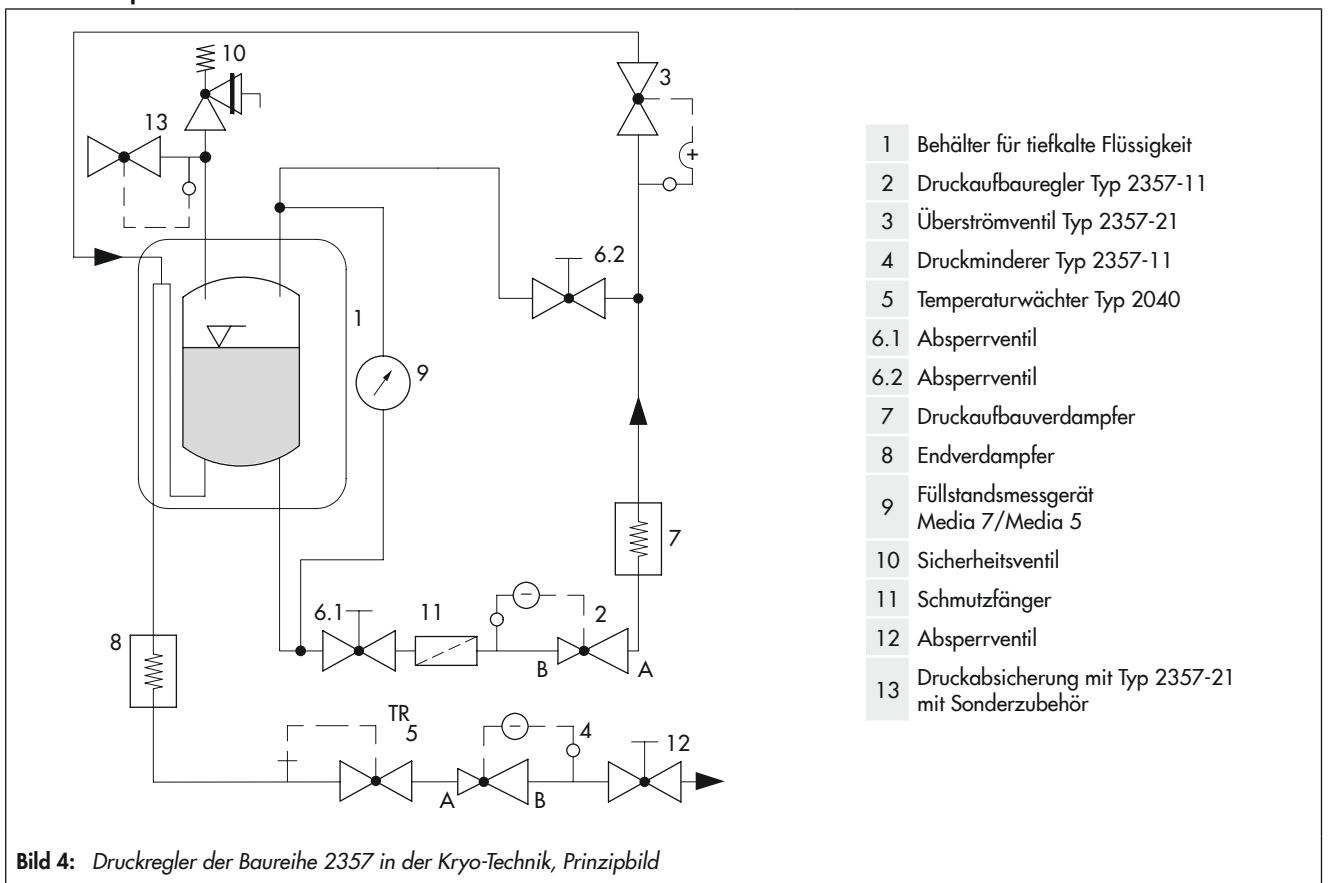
10
3
13
+
6.2
1
9
7
6.1
11
2
B
A
8
TR
5
4
12
A
B

| | |
|---|---|
| 1 | Behälter für tiefkalte Flüssigkeit |
| 2 | Druckaufbauregler Typ 2357-11 |
| 3 | Überströmventil Typ 2357-21 |
| 4 | Druckminderer Typ 2357-11 |
| 5 | Temperaturwächter Typ 2040 |
| 6.1 | Absperrventil |
| 6.2 | Absperrventil |
| 7 | Druckaufbauverdampfer |
| 8 | Endverdampfer |
| 9 | Füllstandsmessgerät Media 7/Media 5 |
| 10 | Sicherheitsventil |
| 11 | Schmutzfänger |
| 12 | Absperrventil |
| 13 | Druckabsicherung mit Typ 2357-21 mit Sonderzubehör |

**Bild 4:** *Druckregler der Baureihe 2357 in der Kryo-Technik, Prinzipbild*